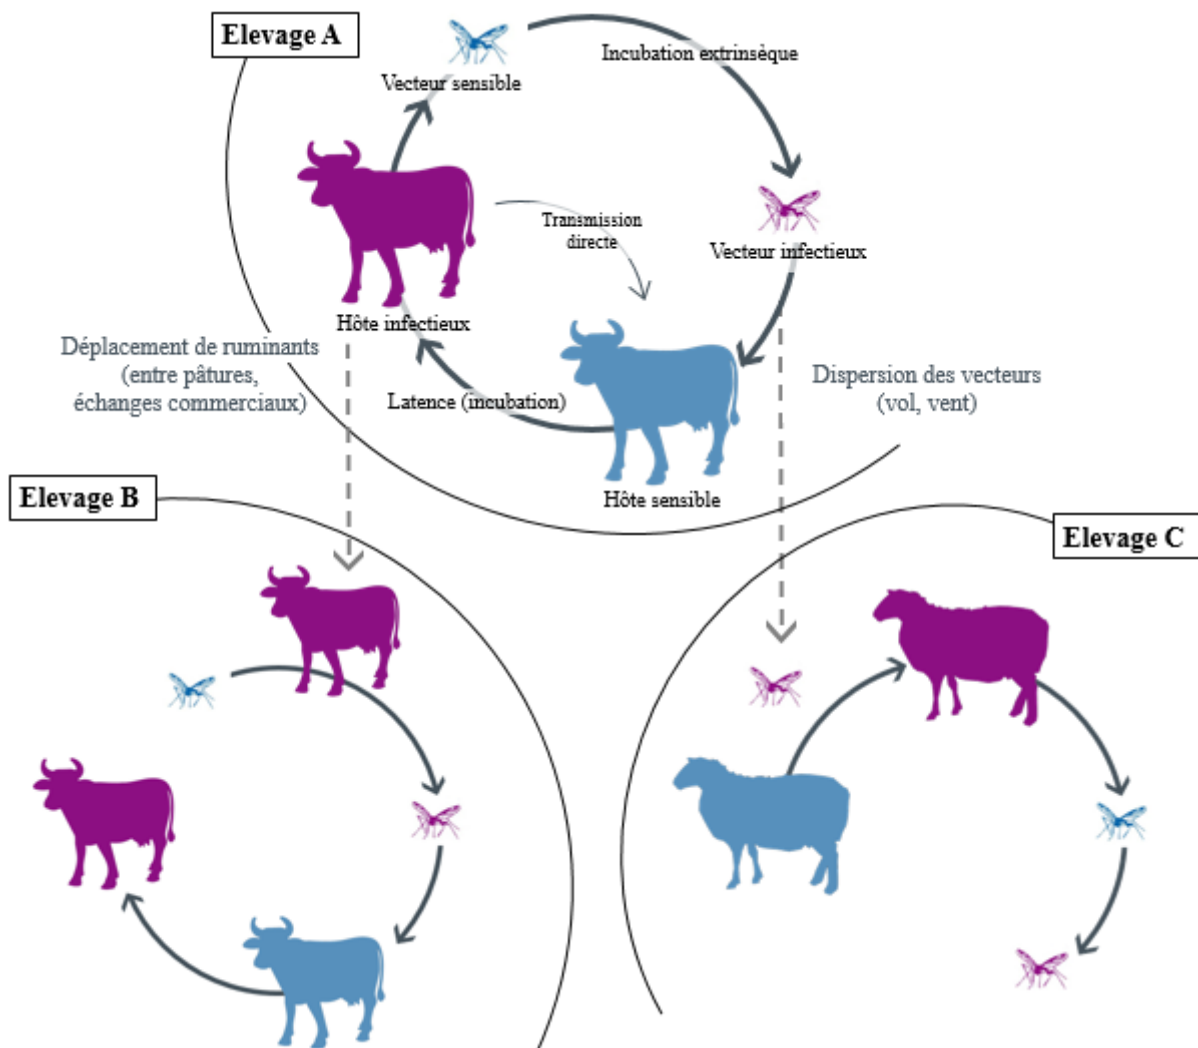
Elevage A

Vecteur sensible

Incubation extrinsèque

Transmission directe

Vecteur infectieux

Hôte infectieux

Déplacement de ruminants (entre pâtures, échanges commerciaux)

Latence (incubation)

Dispersion des vecteurs (vol, vent)

Hôte sensible

Elevage B

Elevage C